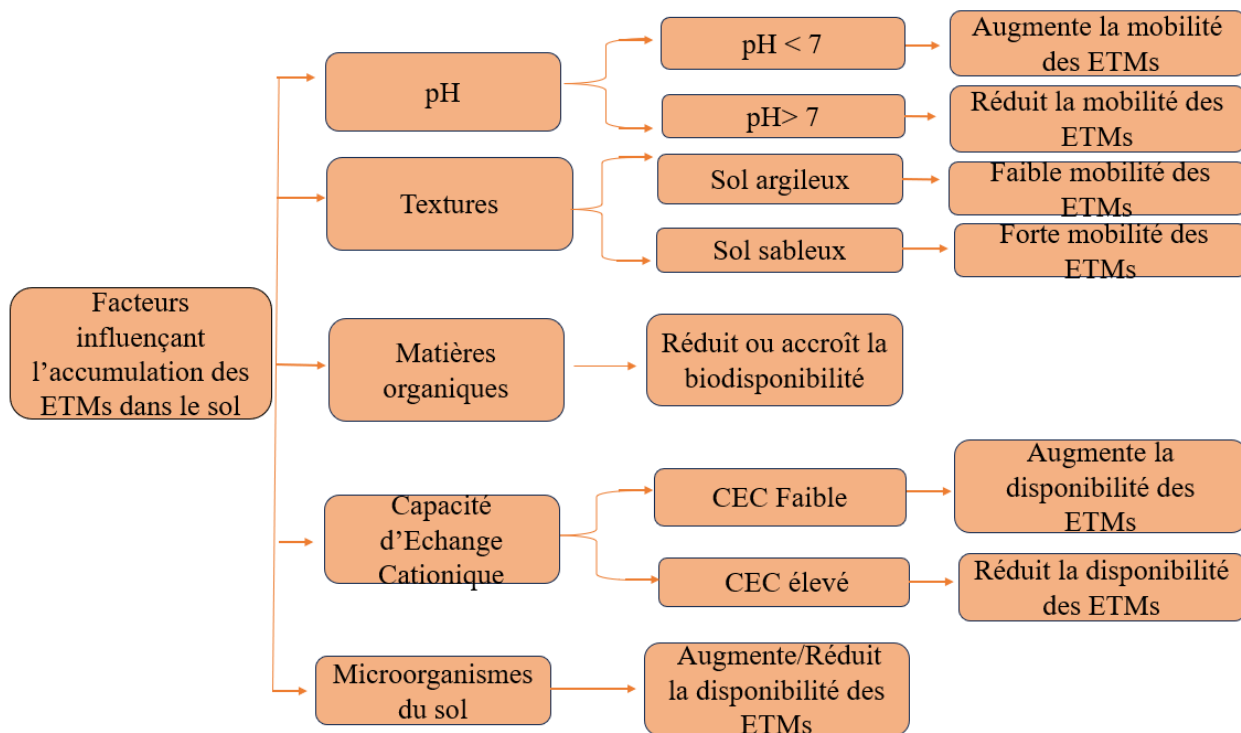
Facteurs influençant l'accumulation des ETMs dans le sol

pH

pH < 7

Augmente la mobilité des ETMs

pH> 7

Réduit la mobilité des ETMs

Textures

Sol argileux

Faible mobilité des ETMs

Sol sableux

Forte mobilité des ETMs

Matières organiques

Réduit ou accroît la biodisponibilité

Capacité d'Echange Cationique

CEC Faible

Augmente la disponibilité des ETMs

CEC élevé

Réduit la disponibilité des ETMs

Microorganismes du sol

Augmente/Réduit la disponibilité des ETMs